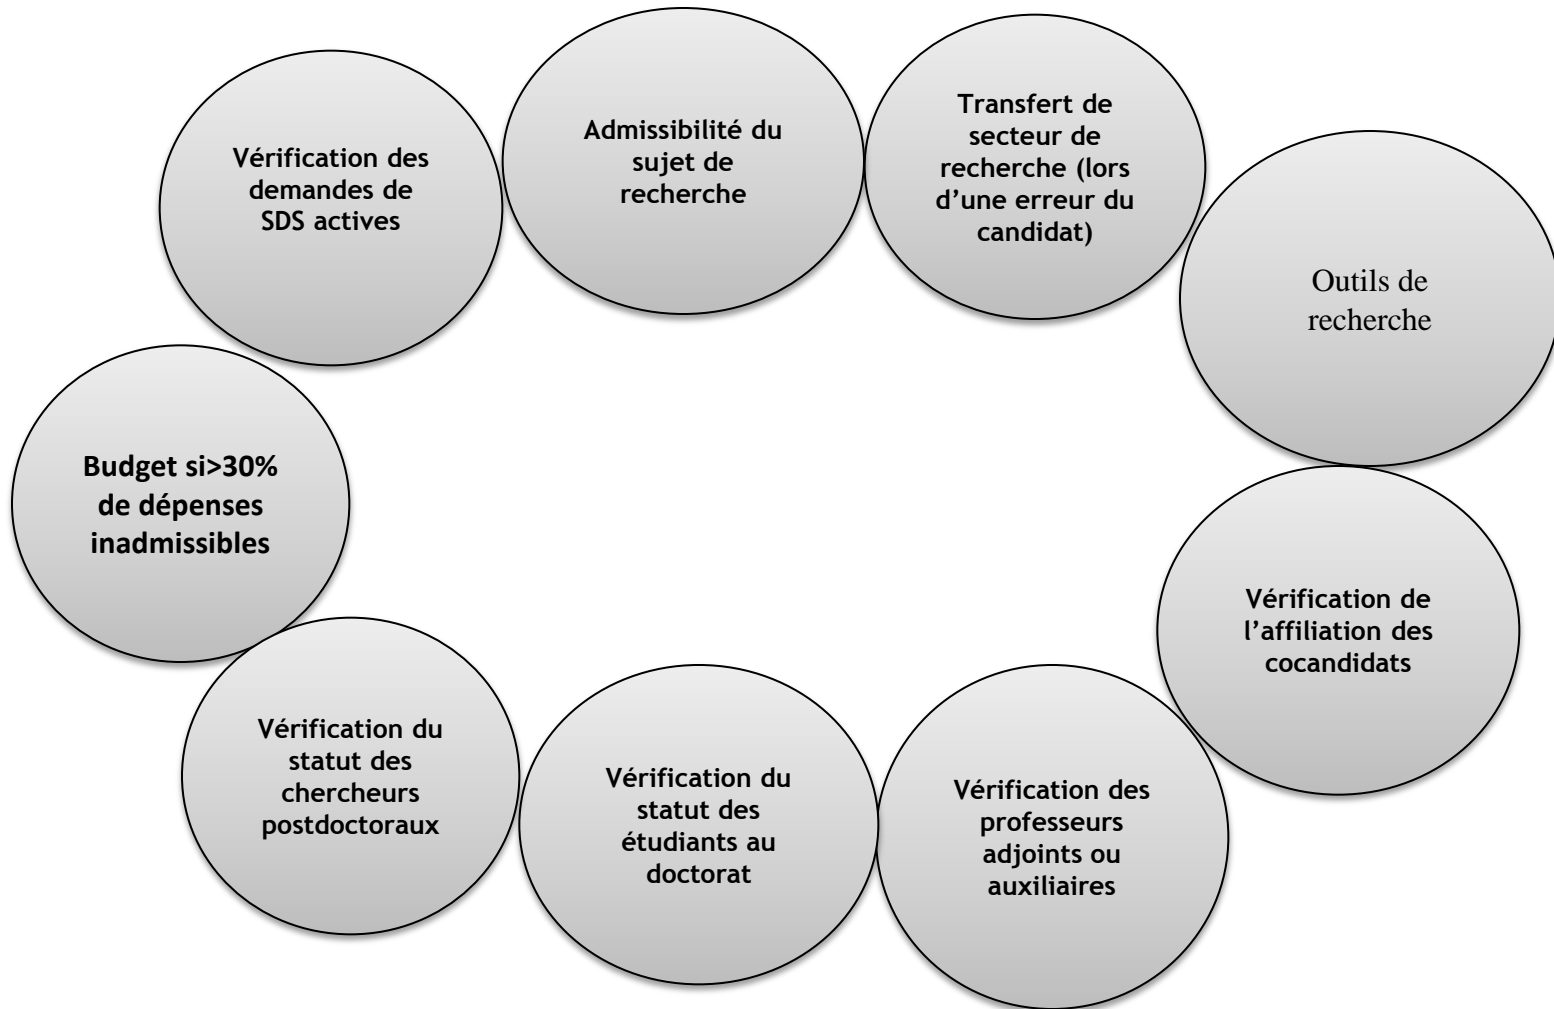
Vérification des demandes de SDS actives

Admissibilité du sujet de recherche

Transfert de secteur de recherche (lors d'une erreur du candidat)

Outils de recherche

Budget si>30% de dépenses inadmissibles

Vérification de l'affiliation des cocandidats

Vérification du statut des chercheurs postdoctoraux

Vérification du statut des étudiants au doctorat

Vérification des professeurs adjoints ou auxiliaires